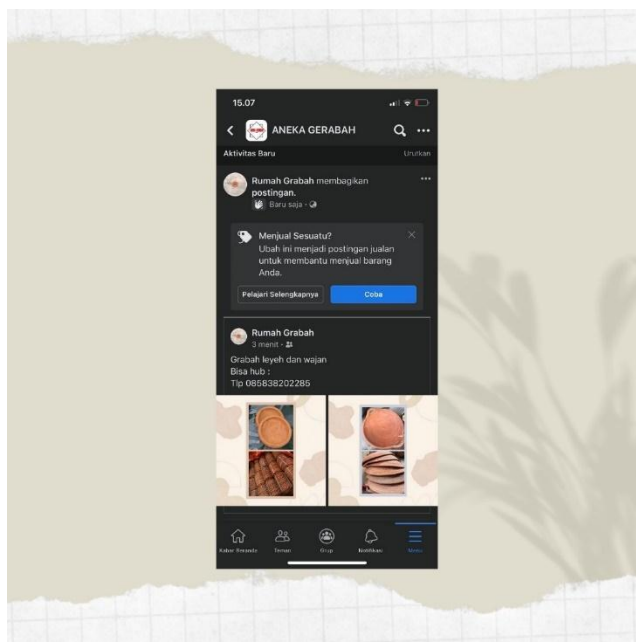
15.07

ANEKA GERABAH

Aktivitas Baru

Urutkan

Rumah Grabah membagikan postingan.

Baru saja ·

Menjual Sesuatu?

Ubah ini menjadi postingan jualan untuk membantu menjual barang Anda.

Pelajari Selengkapnya

Coba

Rumah Grabah

3 menit ·

Grabah leyeh dan wajan
Bisa hub :
Tlp 085838202285

Kabar Beranda

Teman

Grup

Notifikasi

Menu